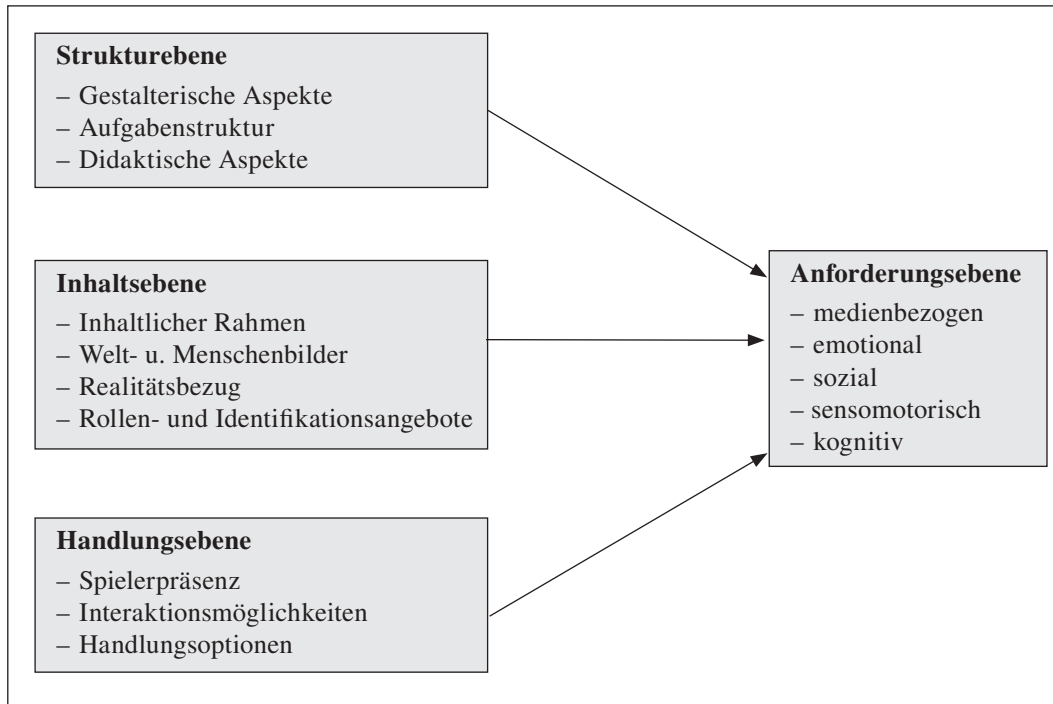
**Strukturebene**
– Gestalterische Aspekte
– Aufgabenstruktur
– Didaktische Aspekte

**Inhaltsebene**
– Inhaltlicher Rahmen
– Welt- u. Menschenbilder
– Realitätsbezug
– Rollen- und Identifikationsangebote

**Handlungsebene**
– Spielerpräsenz
– Interaktionsmöglichkeiten
– Handlungsoptionen

**Anforderungsebene**
– medienbezogen
– emotional
– sozial
– sensomotorisch
– kognitiv